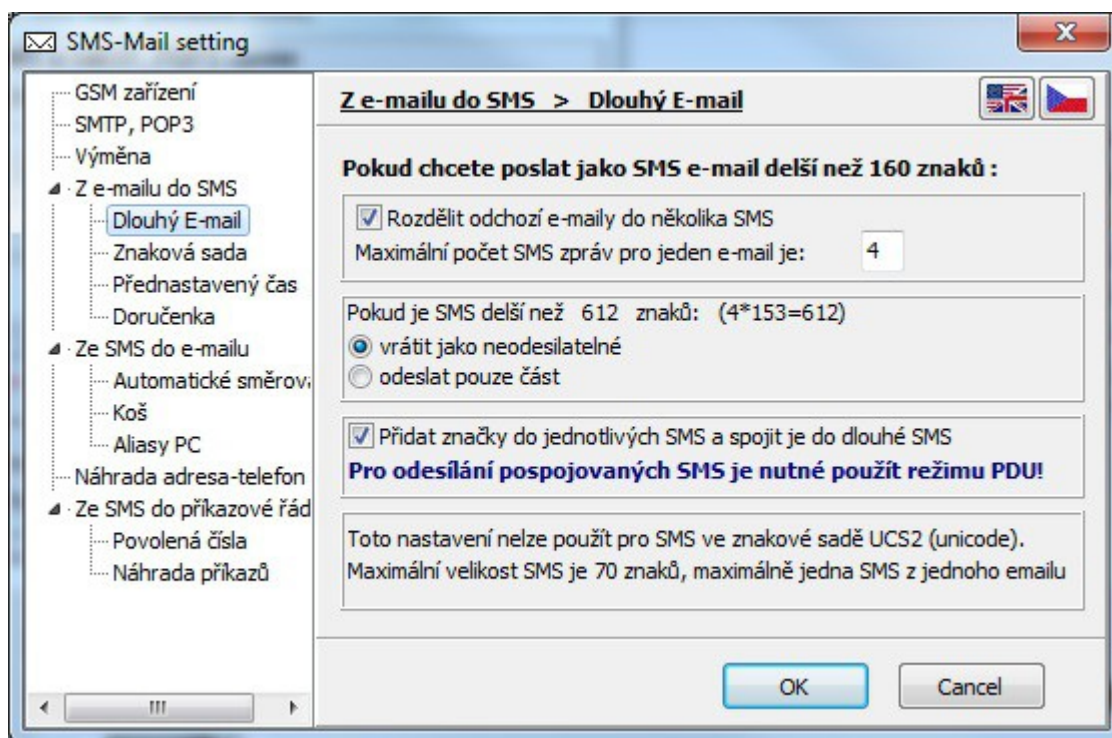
SMS-Mail setting

GSM zařízení
SMTP, POP3
Výměna
Z e-mailu do SMS
Dlouhý E-mail
Znaková sada
Přednastavený čas
Doručenka
Ze SMS do e-mailu
Automatické směrov
Koš
Aliasy PC
Náhrada adresa-telefon
Ze SMS do příkazové řád
Povolená čísla
Náhrada příkazů

Z e-mailu do SMS > Dlouhý E-mail

Pokud chcete poslat jako SMS e-mail delší než 160 znaků :

Rozdělit odchozí e-maily do několika SMS
Maximální počet SMS zpráv pro jeden e-mail je: 4

Pokud je SMS delší než 612 znaků: (4*153=612)
vrátit jako neodesilatelné
odeslat pouze část

Přidat značky do jednotlivých SMS a spojit je do dlouhé SMS
Pro odesílání pospojovaných SMS je nutné použít režimu PDU!

Toto nastavení nelze použít pro SMS ve znakové sadě UCS2 (unicode). Maximální velikost SMS je 70 znaků, maximálně jedna SMS z jednoho emailu

OK
Cancel